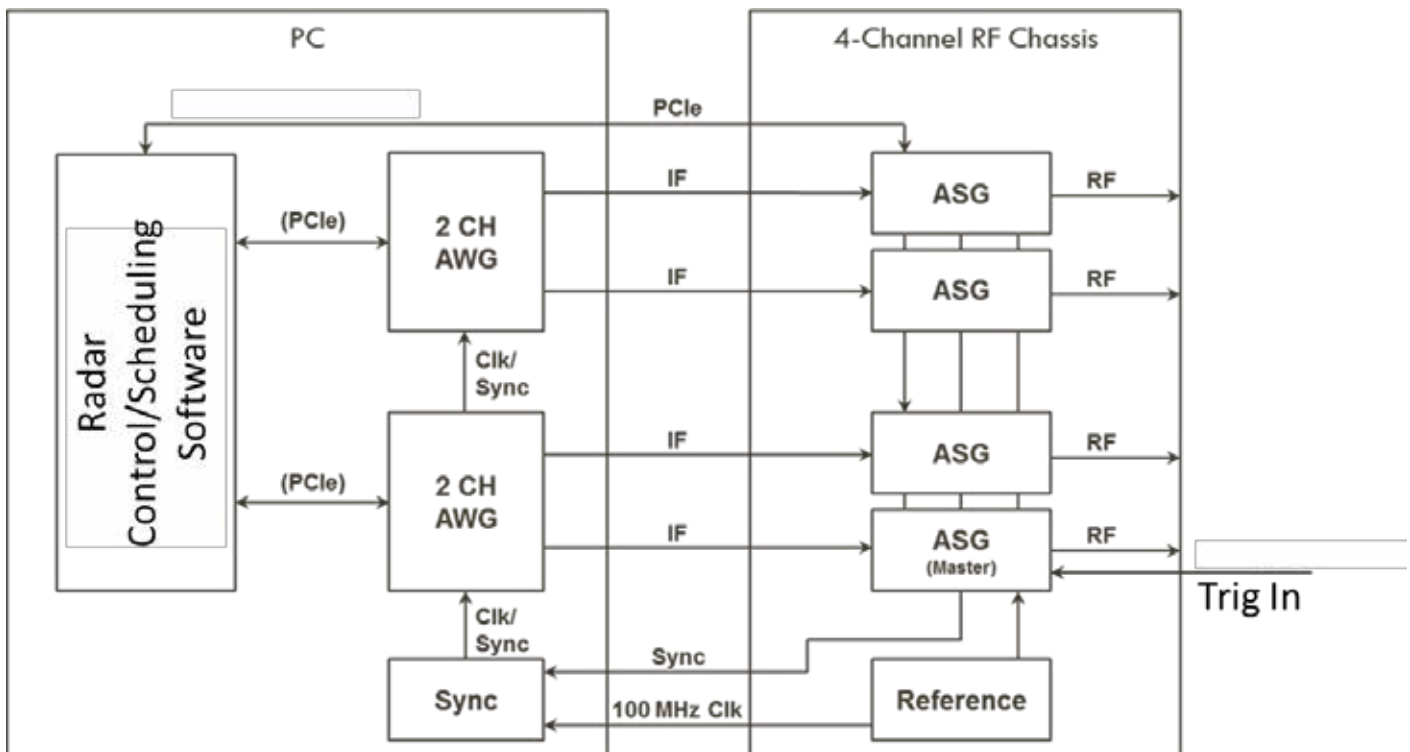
PC

4-Channel RF Chassis

PCIe

Radar Control/Scheduling Software

(PCIe)

2 CH AWG

IF

ASG

RF

IF

ASG

RF

Clk/ Sync

(PCIe)

2 CH AWG

IF

ASG

RF

IF

ASG (Master)

RF

Trig In

Clk/ Sync

Sync

Sync

Reference

100 MHz Clk